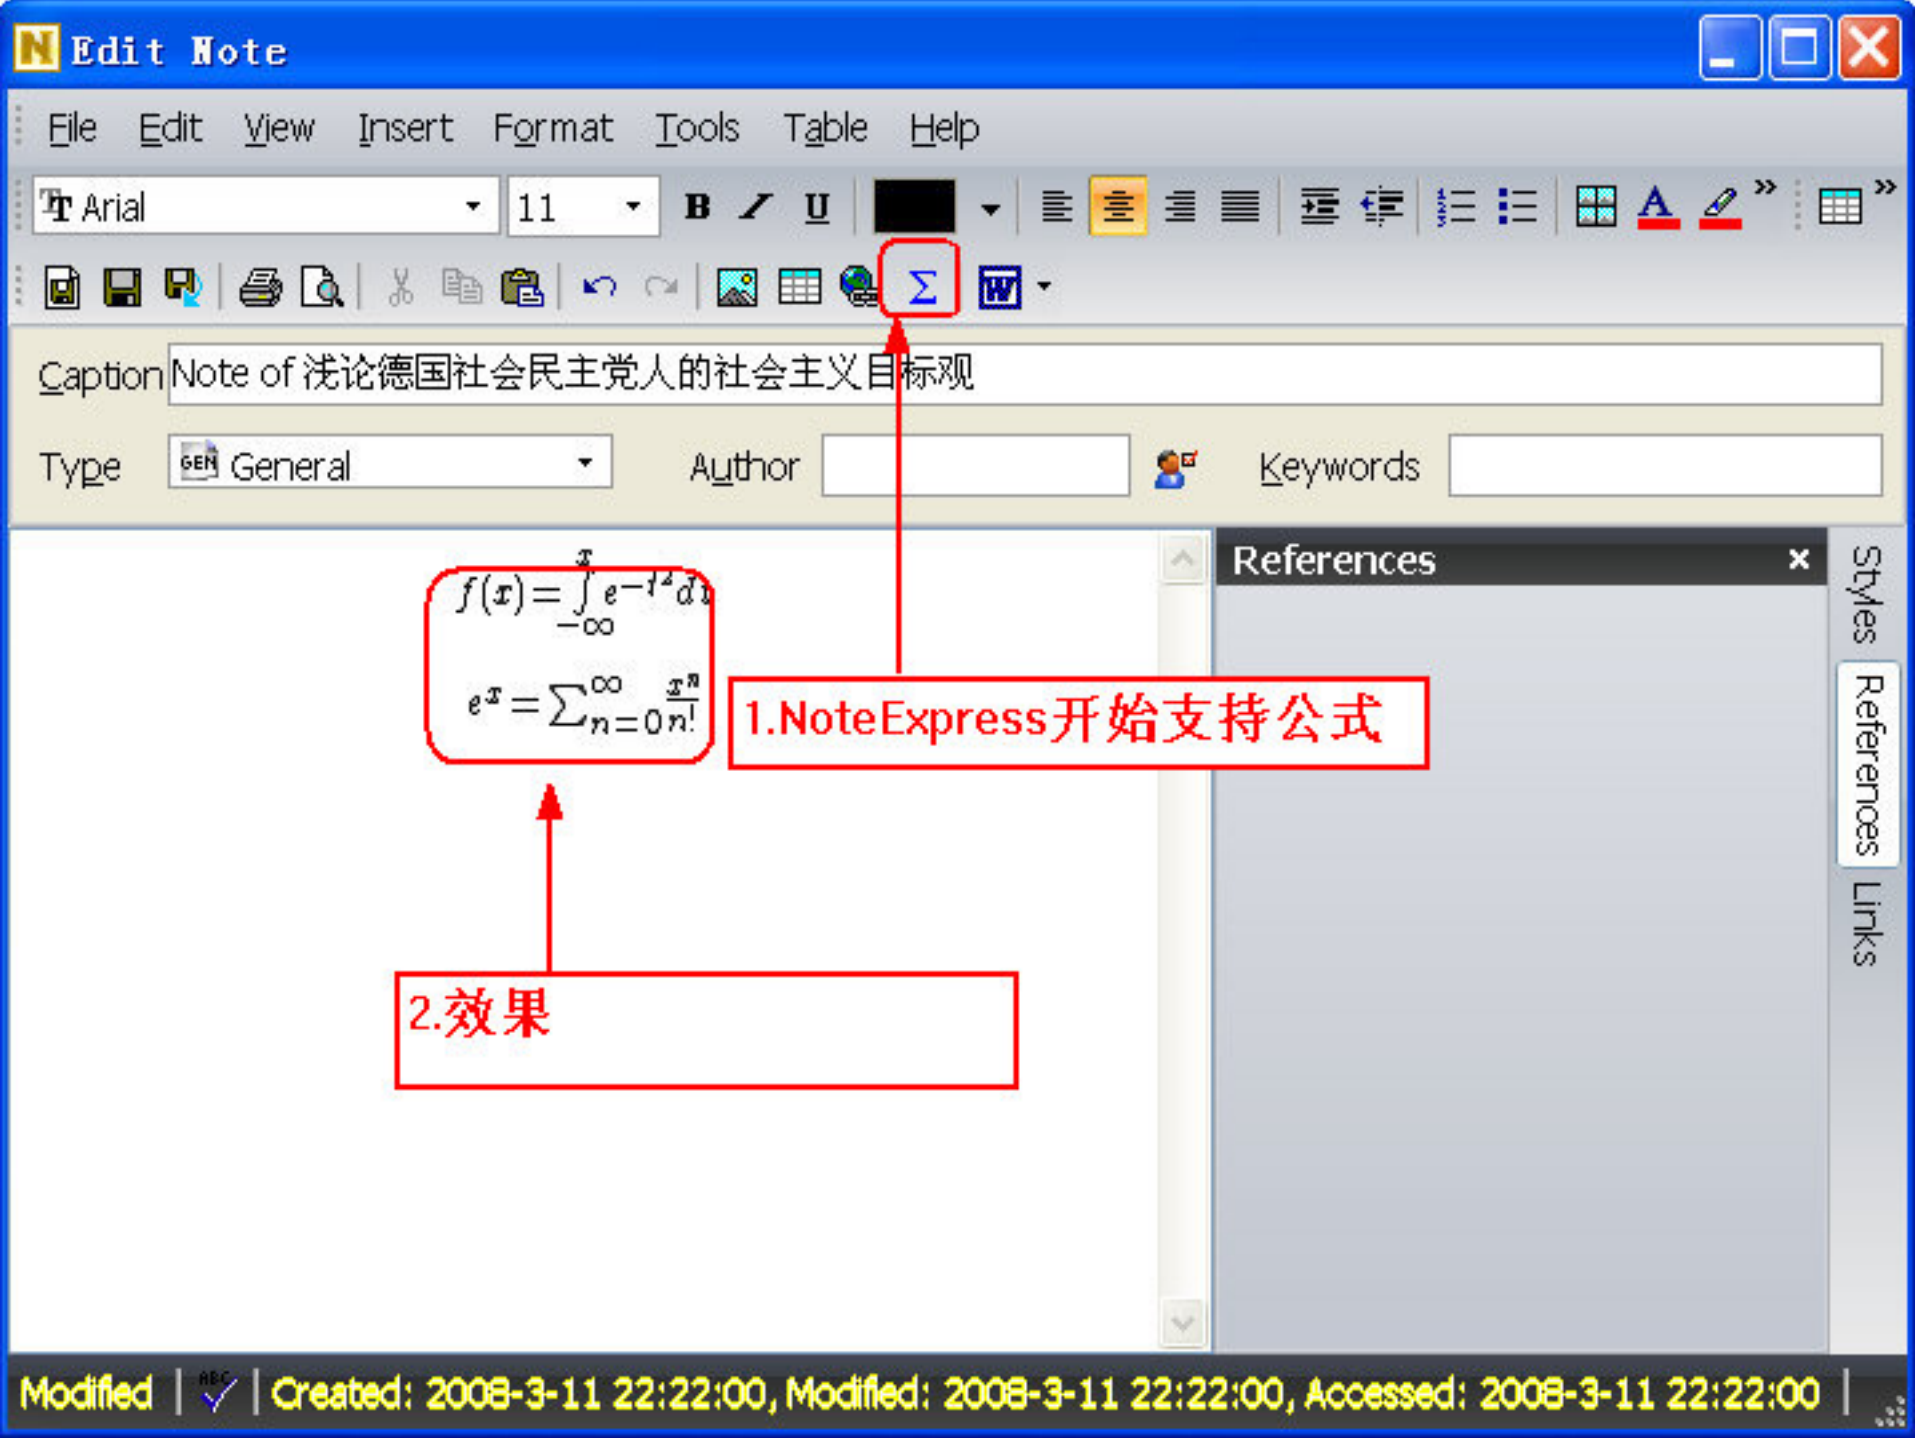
Edit Note

File Edit View Insert Format Tools Table Help

Arial 11 B I U

Caption Note of 浅论德国社会民主党人的社会主义目标观

Type General Author Keywords

$f(x)=\int_{-\infty}^{x} e^{-t^2} dt$

$e^x=\sum_{n=0}^{\infty}\frac{x^n}{n!}$

1.NoteExpress开始支持公式

2.效果

References

Styles References Links

Modified | Created: 2008-3-11 22:22:00, Modified: 2008-3-11 22:22:00, Accessed: 2008-3-11 22:22:00